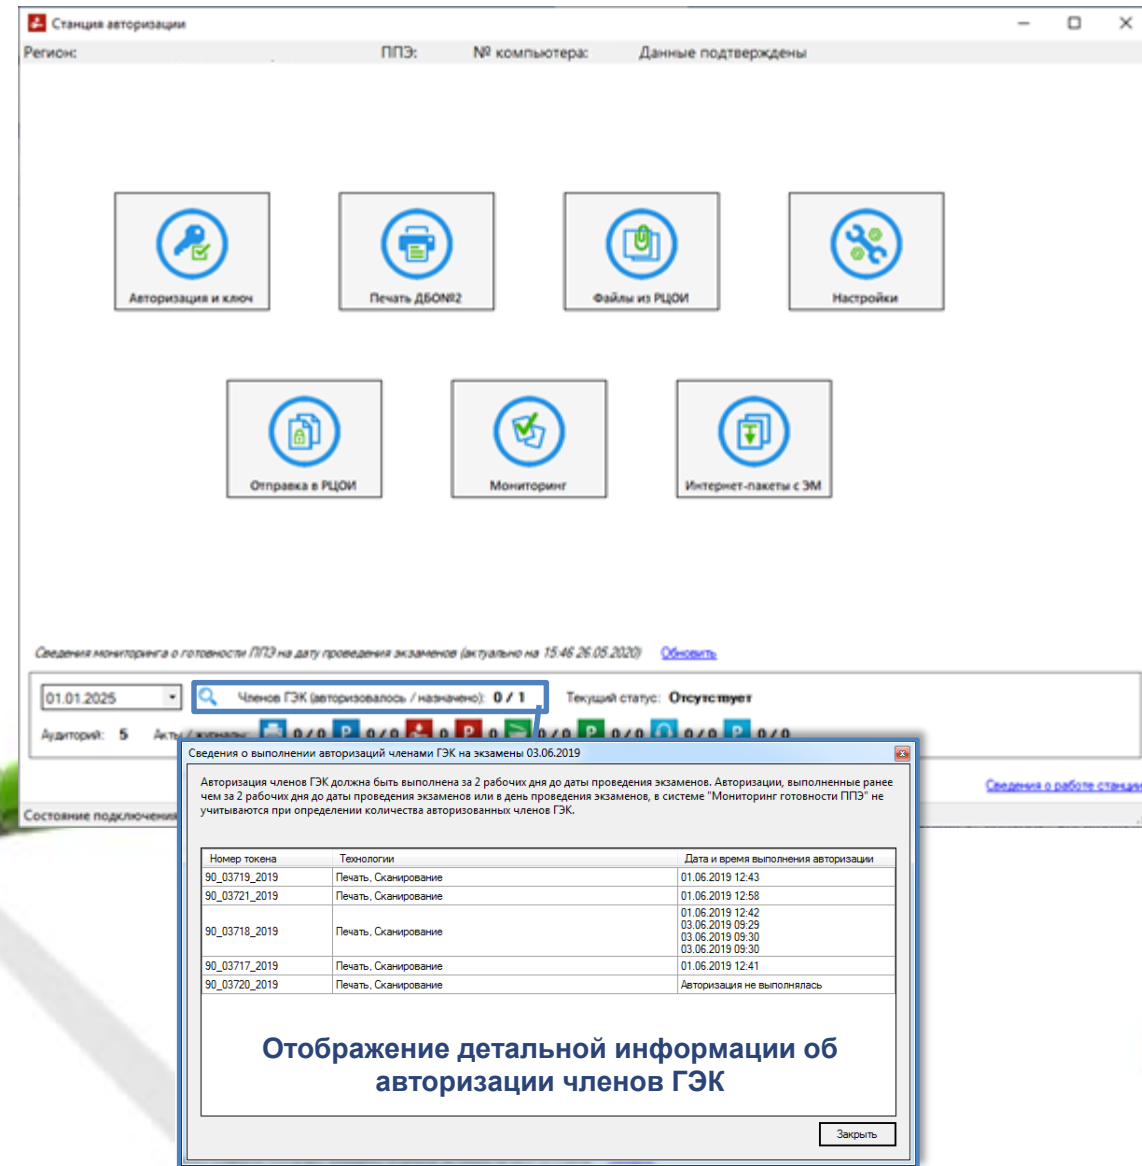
Станция авторизации

Регион: ППЭ: № компьютера: Данные подтверждены

Авторизация и ключ

Печать ДБО№2

Файлы из РЦОИ

Настройки

Отправка в РЦОИ

Мониторинг

Интернет-пакеты с ЭМ

Сведения мониторинга о готовности ППЭ на дату проведения экзаменов (актуально на 15:46 26.05.2020) Обновить

01.01.2025

Членов ГЭК (авторизовалось / назначено): 0 / 1

Текущий статус: Отсутствует

Аудиторий: 5 Акты / журналы: 0 / 0 0 / 0 0 0 0 / 0 0 / 0 0 / 0 0 / 0

Сведения о работе станции

Состояние подключения

Сведения о выполнении авторизаций членами ГЭК на экзамены 03.06.2019

Авторизация членов ГЭК должна быть выполнена за 2 рабочих дня до даты проведения экзаменов. Авторизации, выполненные ранее чем за 2 рабочих дня до даты проведения экзаменов или в день проведения экзаменов, в системе "Мониторинг готовности ППЭ" не учитываются при определении количества авторизованных членов ГЭК.

| Номер токена | Технологии | Дата и время выполнения авторизации |
|---|---|---|
| 90_03719_2019 | Печать, Сканирование | 01.06.2019 12:43 |
| 90_03721_2019 | Печать, Сканирование | 01.06.2019 12:58 |
| 90_03718_2019 | Печать, Сканирование | 01.06.2019 12:42<br>03.06.2019 09:29<br>03.06.2019 09:30<br>03.06.2019 09:30 |
| 90_03717_2019 | Печать, Сканирование | 01.06.2019 12:41 |
| 90_03720_2019 | Печать, Сканирование | Авторизация не выполнялась |

Отображение детальной информации об авторизации членов ГЭК

Закрыть